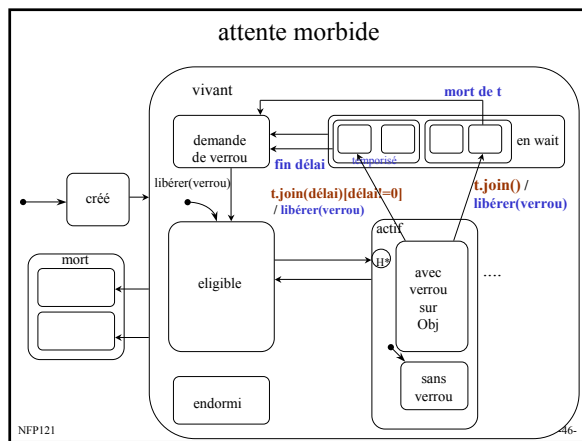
attente morbide

vivant

mort de t

demande de verrou

en wait

fin délai

temporisé

libérer(verrou)

créé

t.join(délai)[délai!=0] / libérer(verrou)

t.join() / libérer(verrou)

actif

mort

eligible

H*

avec verrou sur Obj

….

sans verrou

endormi

NFP121

46